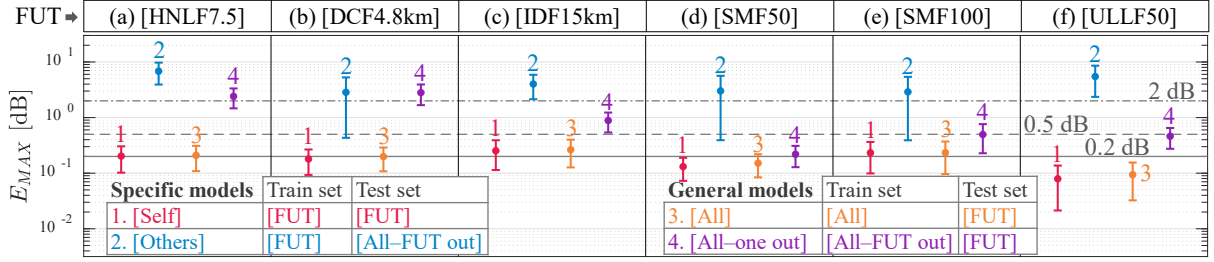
FUT ➡ (a) [HNLF7.5] (b) [DCF4.8km] (c) [IDF15km] (d) [SMF50] (e) [SMF100] (f) [ULLF50]

$E_{MAX}$ [dB]

$10^{1}$
$10^{0}$
$10^{-1}$
$10^{-2}$

1 2 3 4 1 2 3 4 1 2 3 4 1 2 3 4 1 2 3 4 1 2 3 4

2 dB
0.5 dB
0.2 dB

| Specific models | Train set | Test set |
|---|---|---|
| 1. [Self] | [FUT] | [FUT] |
| 2. [Others] | [FUT] | [All–FUT out] |

| General models | Train set | Test set |
|---|---|---|
| 3. [All] | [All] | [FUT] |
| 4. [All–one out] | [All–FUT out] | [FUT] |